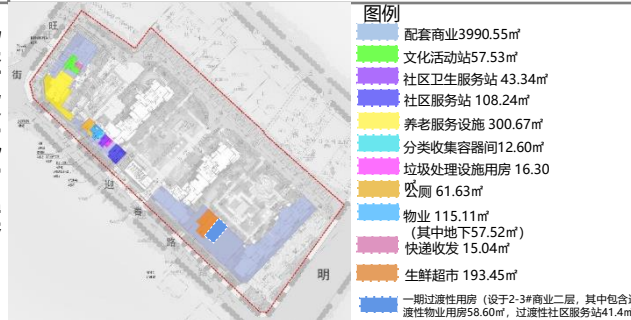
旺
街
迎
春
路
明

图例
配套商业3990.55㎡
文化活动站57.53㎡
社区卫生服务站 43.34㎡
社区服务站 108.24㎡
养老服务设施 300.67㎡
分类收集容器间12.60㎡
垃圾处理设施用房 16.30
公厕 61.63㎡
物业 115.11㎡
（其中地下57.52㎡）
快递收发 15.04㎡
生鲜超市 193.45㎡
一期过渡性用房（设于2-3#商业二层，其中包含过渡性物业用房58.60㎡，过渡性社区服务站41.4m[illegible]